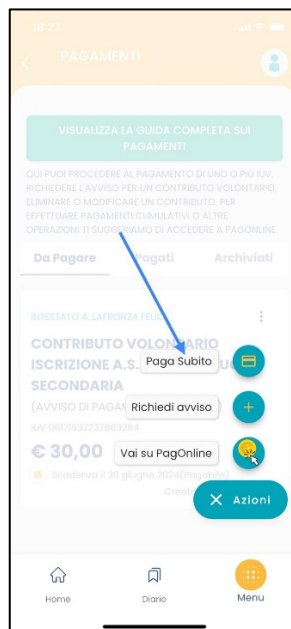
18:27

PAGAMENTI

VISUALIZZA LA GUIDA COMPLETA SUI PAGAMENTI

QUI PUOI PROCEDERE AL PAGAMENTO DI UNO O PIÙ IUV, RICHIEDERE L'AVVISO PER UN CONTRIBUTO VOLONTARIO, ELIMINARE O MODIFICARE UN CONTRIBUTO. PER EFFETTUARE PAGAMENTI CUMULATIVI O ALTRE OPERAZIONI TI SUGGERIAMO DI ACCEDERE A PAGONLINE.

Da Pagare | Pagati | Archiviati

INTESTATO A: LAFRONZA FELI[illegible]

CONTRIBUTO VOLONTARIO ISCRIZIONE A.S. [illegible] SECONDARIA

(AVVISO DI PAGAM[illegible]

IUV 0817933237869284

€ 30,00

Scadenza il 30 giugno 2024(Pagabile)

Creat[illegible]

Paga Subito

Richiedi avviso

Vai su PagOnline

Azioni

Home

Diario

Menu